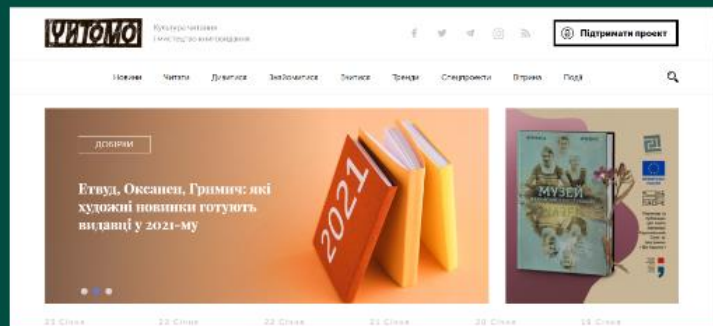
ЧИТОМО

Культура читання і мистецтво книговидання

Підтримати проєкт

Новини Читати Дивитися Знайомитися Знати Тренди Спецпроєкти Вітрина Події

ДОБІРКИ

Етвуд, Оксанен, Гримич: які художні новинки готують видавці у 2021-му

2021

МУЗЕЙ

21 Січня 22 Січня 22 Січня 21 Січня 20 Січня 15 Січня